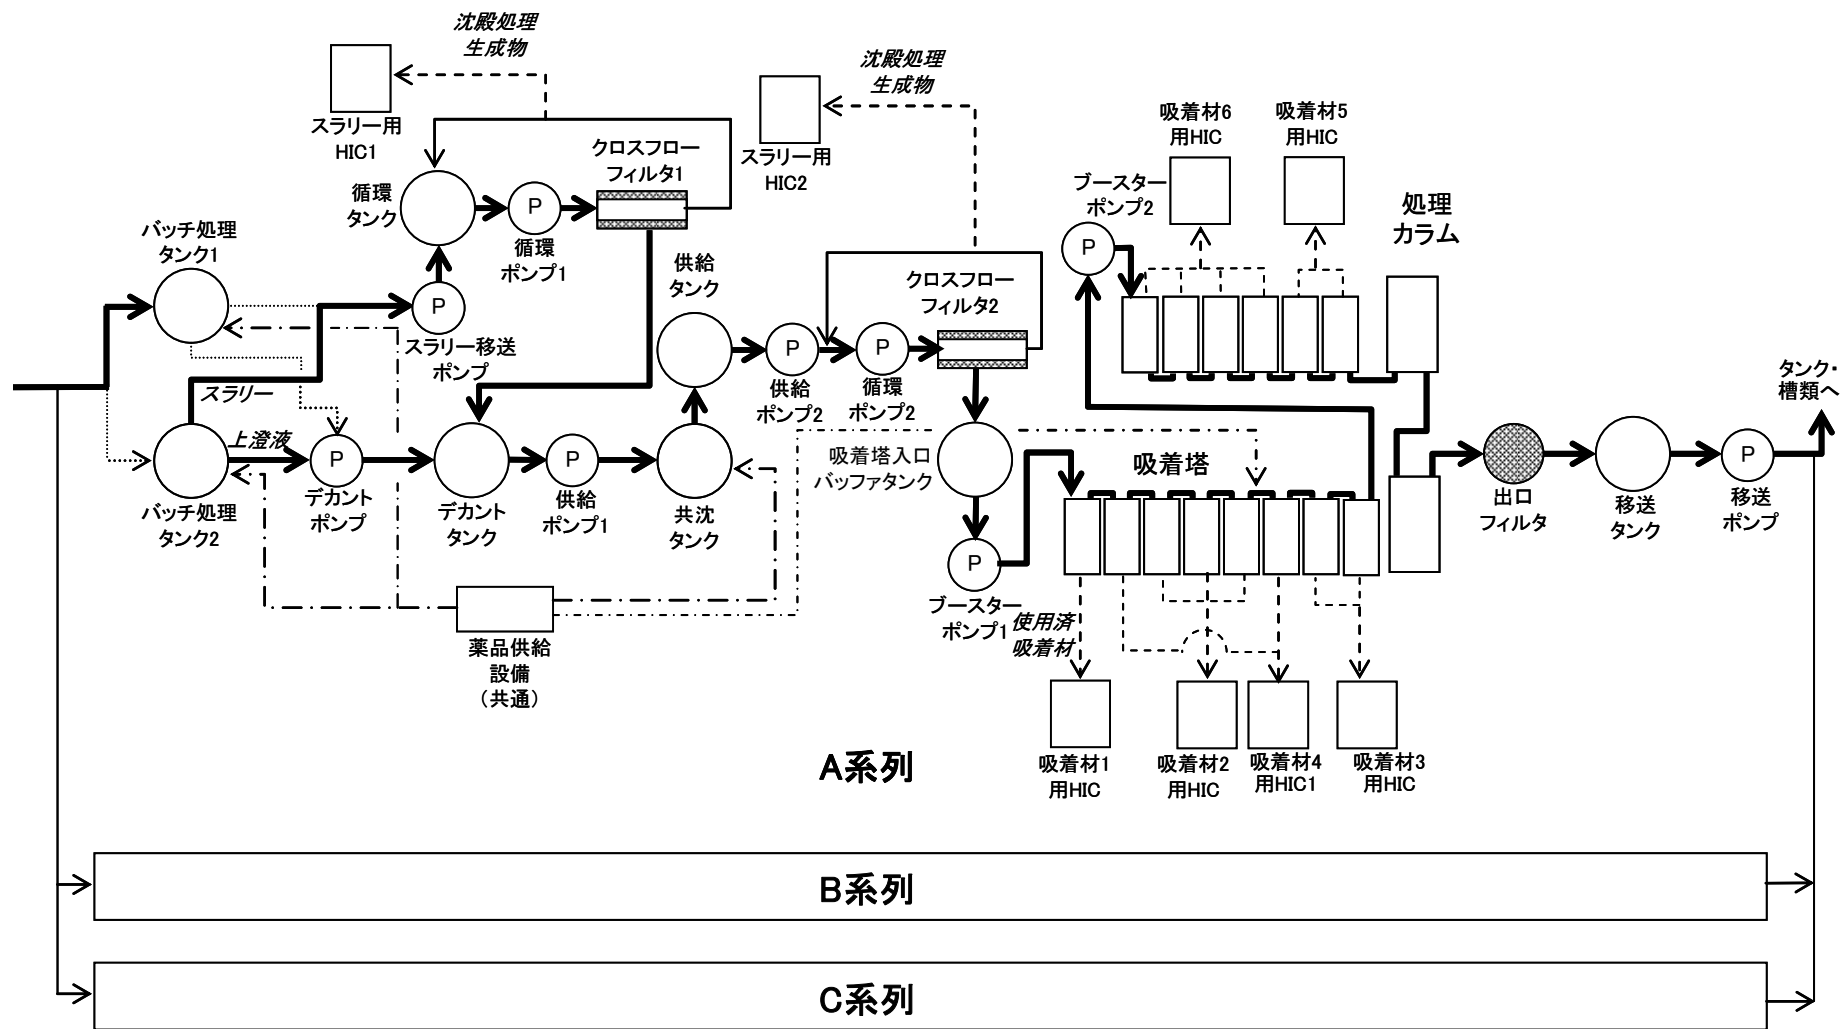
沈殿処理
生成物

スラリー用
HIC1

循環
タンク

P

循環
ポンプ1

クロスフロー
フィルタ1

沈殿処理
生成物

スラリー用
HIC2

バッチ処理
タンク1

P

スラリー移送
ポンプ

スラリー

上澄液

バッチ処理
タンク2

P

デカント
ポンプ

デカント
タンク

P

供給
ポンプ1

共沈
タンク

供給
タンク

P

供給
ポンプ2

P

循環
ポンプ2

クロスフロー
フィルタ2

吸着塔入口
バッファタンク

P

ブースター
ポンプ1

使用済
吸着材

吸着塔

ブースター
ポンプ2

P

吸着材6
用HIC

吸着材5
用HIC

処理
カラム

出口
フィルタ

移送
タンク

P

移送
ポンプ

タンク・
槽類へ

薬品供給
設備
（共通）

吸着材1
用HIC

吸着材2
用HIC

吸着材4
用HIC1

吸着材3
用HIC

A系列

B系列

C系列